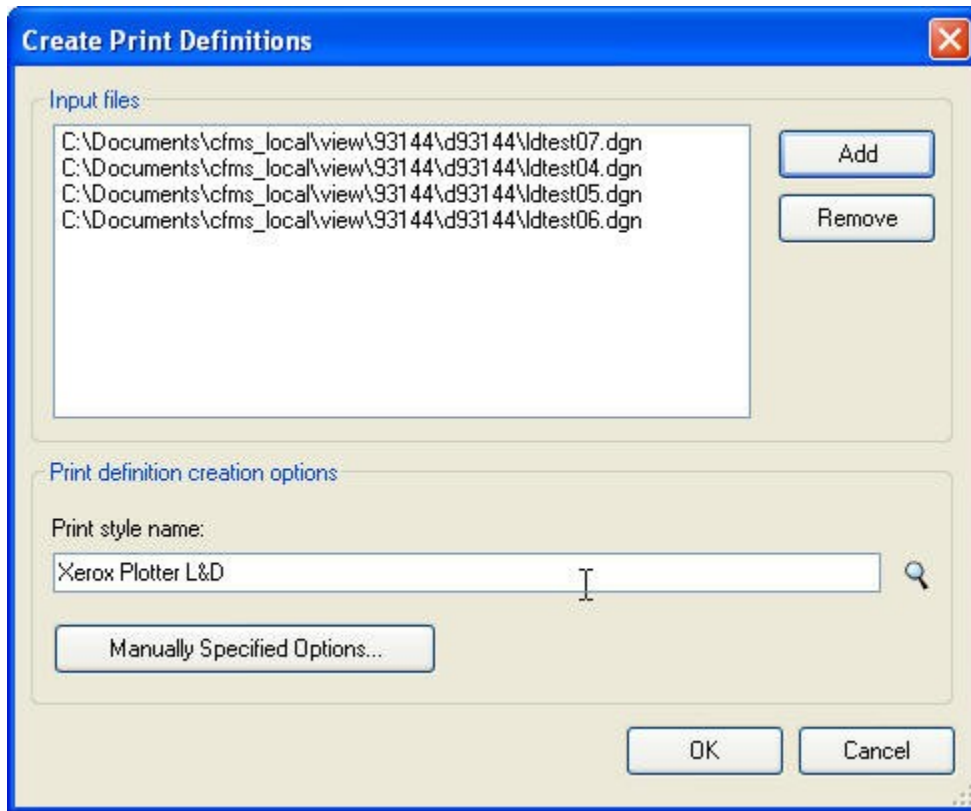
Create Print Definitions

Input files

C:\Documents\cfms_local\view\93144\d93144\ldtest07.dgn
C:\Documents\cfms_local\view\93144\d93144\ldtest04.dgn
C:\Documents\cfms_local\view\93144\d93144\ldtest05.dgn
C:\Documents\cfms_local\view\93144\d93144\ldtest06.dgn

Add

Remove

Print definition creation options

Print style name:

Xerox Plotter L&D

Manually Specified Options...

OK

Cancel